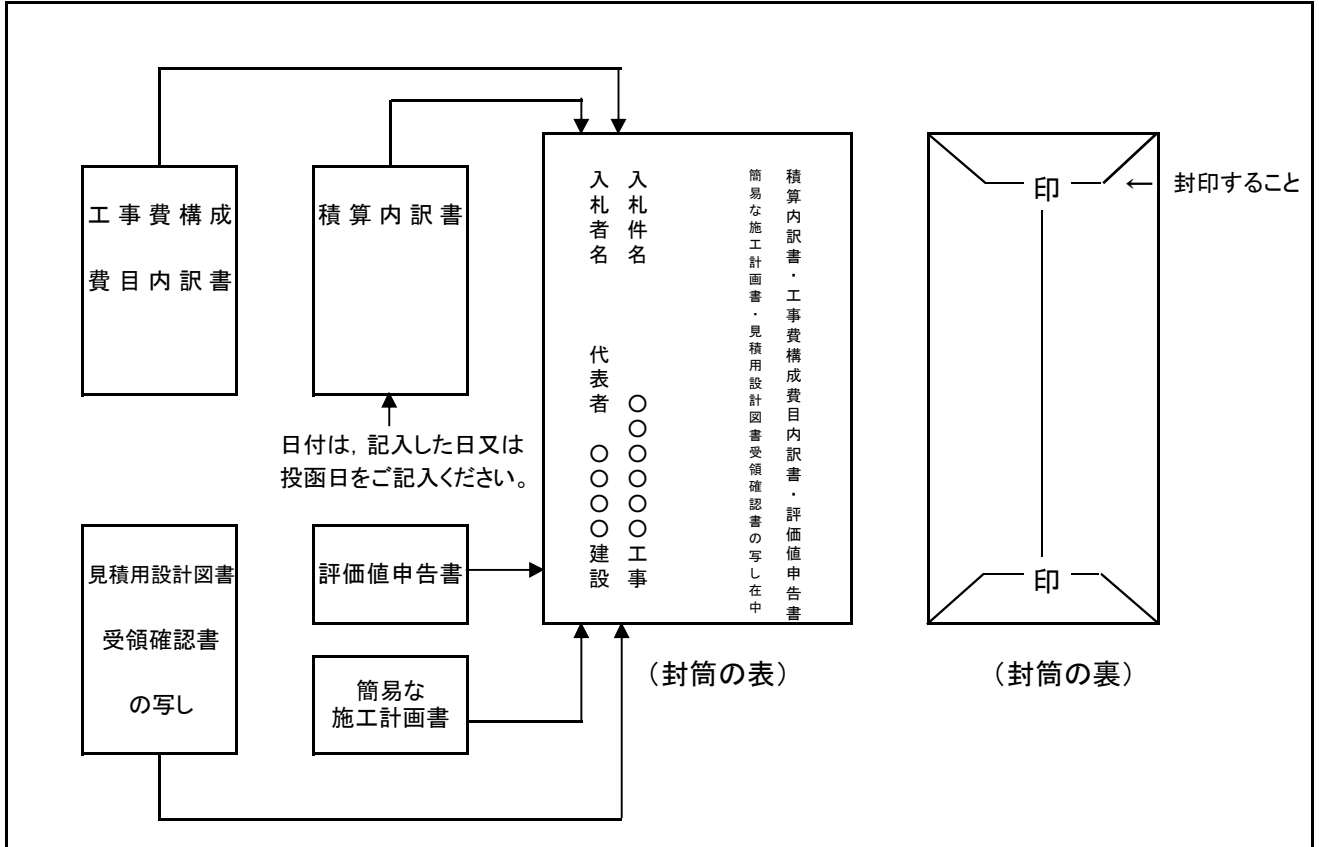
工事費構成費目内訳書

積算内訳書

日付は，記入した日又は投函日をご記入ください。

積算内訳書・工事費構成費目内訳書・評価値申告書
簡易な施工計画書・見積用設計図書受領確認書の写し在中

入札件名　〇〇〇〇〇〇工事

入札者名
代表者　〇〇〇〇建設

（封筒の表）

印

印

← 封印すること

（封筒の裏）

見積用設計図書受領確認書の写し

評価値申告書

簡易な施工計画書